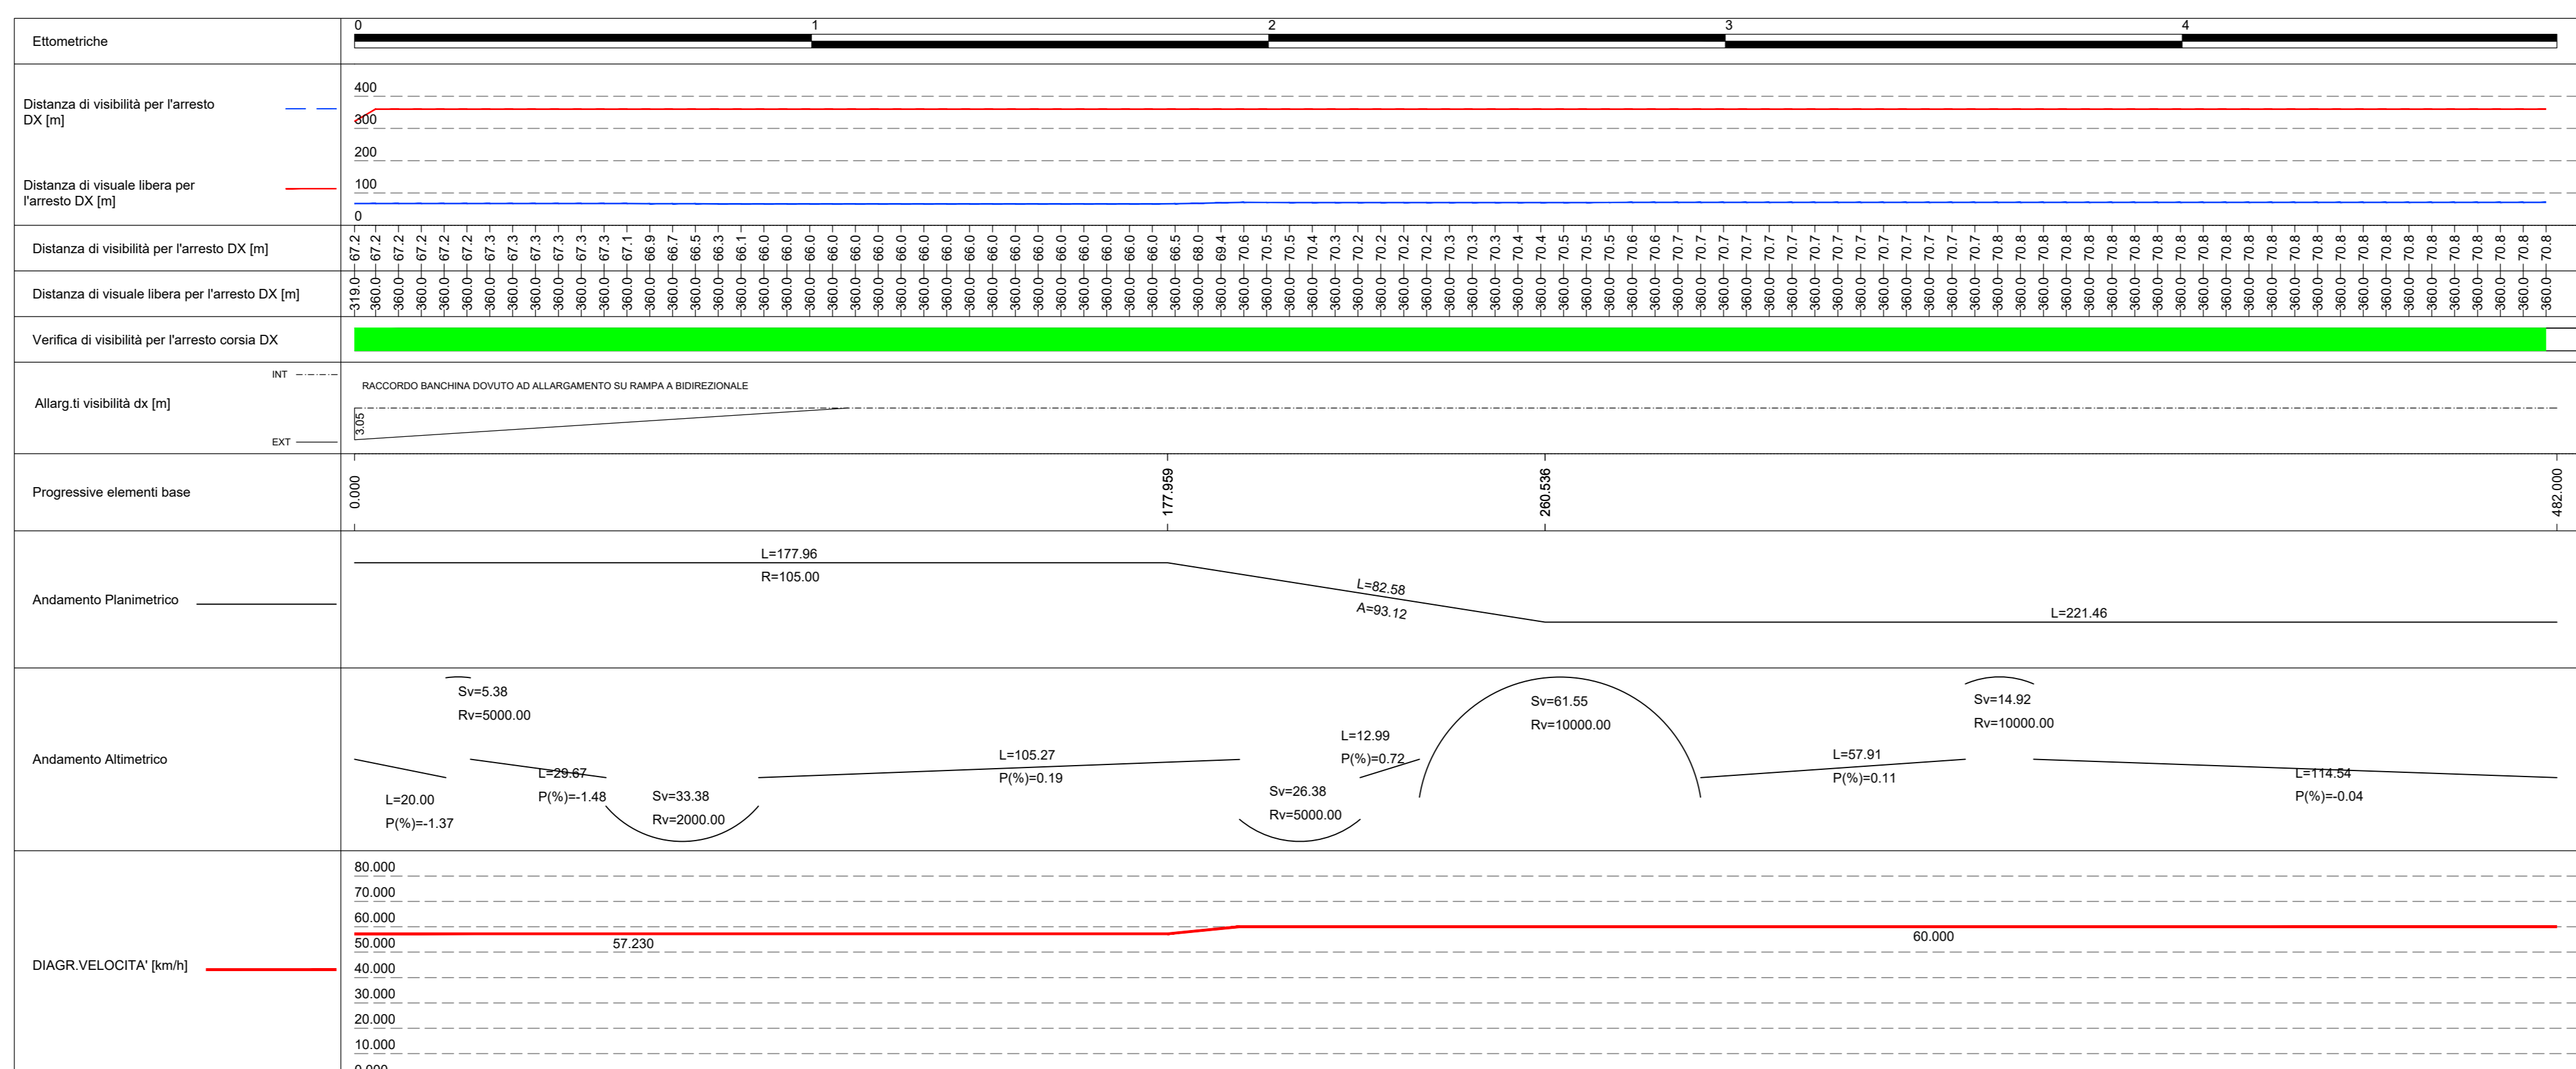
Ettometriche
0 1 2 3 4

Distanza di visibilità per l'arresto DX [m]
Distanza di visuale libera per l'arresto DX [m]
400
300
200
100
0

Distanza di visibilità per l'arresto DX [m]
67.2 67.2 67.2 67.2 67.2 67.2 67.3 67.3 67.3 67.3 67.3 67.3 67.1 66.9 66.7 66.5 66.3 66.1 66.0 66.0 66.0 66.0 66.0 66.0 66.0 66.0 66.0 66.0 66.0 66.0 66.0 66.0 66.0 66.0 66.0 66.0 66.5 68.0 69.4 70.6 70.5 70.5 70.4 70.3 70.2 70.2 70.2 70.2 70.2 70.3 70.3 70.4 70.4 70.5 70.5 70.5 70.6 70.6 70.7 70.7 70.7 70.7 70.7 70.7 70.7 70.7 70.7 70.7 70.7 70.7 70.7 70.8 70.8 70.8 70.8 70.8 70.8 70.8 70.8 70.8 70.8 70.8 70.8 70.8 70.8 70.8 70.8 70.8 70.8 70.8 70.8 70.8 70.8 70.8 70.8 70.8

Distanza di visuale libera per l'arresto DX [m]
319.0 360.0 360.0 360.0 360.0 360.0 360.0 360.0 360.0 360.0 360.0 360.0 360.0 360.0 360.0 360.0 360.0 360.0 360.0 360.0 360.0 360.0 360.0 360.0 360.0 360.0 360.0 360.0 360.0 360.0 360.0 360.0 360.0 360.0 360.0 360.0 360.0 360.0 360.0 360.0 360.0 360.0 360.0 360.0 360.0 360.0 360.0 360.0 360.0 360.0 360.0 360.0 360.0 360.0 360.0 360.0 360.0 360.0 360.0 360.0 360.0 360.0 360.0 360.0 360.0 360.0 360.0 360.0 360.0 360.0 360.0 360.0 360.0 360.0 360.0 360.0 360.0 360.0 360.0 360.0 360.0 360.0 360.0 360.0 360.0 360.0 360.0 360.0 360.0 360.0 360.0 360.0 360.0 360.0 360.0 360.0 360.0

Verifica di visibilità per l'arresto corsia DX

INT
Allarg.ti visibilità dx [m]
EXT
RACCORDO BANCHINA DOVUTO AD ALLARGAMENTO SU RAMPA A BIDIREZIONALE
3.05

Progressive elementi base
0.000
177.959
260.536
482.000

Andamento Planimetrico
L=177.96
R=105.00
L=82.58
A=93.12
L=221.46

Andamento Altimetrico
Sv=5.38
Rv=5000.00
L=20.00
P(%)=-1.37
L=29.67
P(%)=-1.48
Sv=33.38
Rv=2000.00
L=105.27
P(%)=0.19
Sv=26.38
Rv=5000.00
L=12.99
P(%)=0.72
Sv=61.55
Rv=10000.00
L=57.91
P(%)=0.11
Sv=14.92
Rv=10000.00
L=114.54
P(%)=-0.04

DIAGR.VELOCITA' [km/h]
80.000
70.000
60.000
50.000
40.000
30.000
20.000
10.000
0.000
57.230
60.000